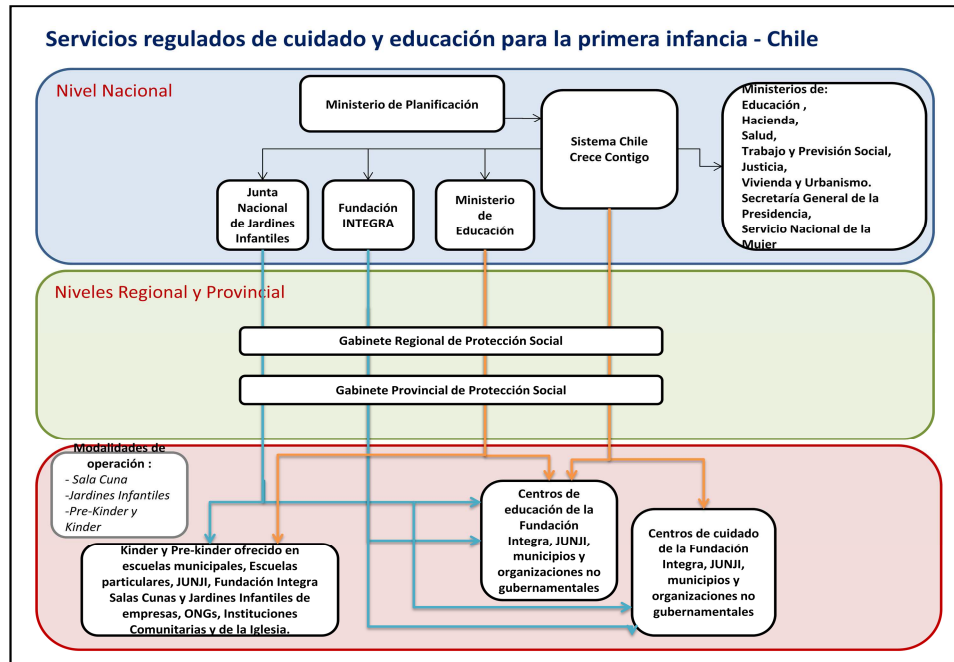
Servicios regulados de cuidado y educación para la primera infancia - Chile

Nivel Nacional

Ministerio de Planificación

Sistema Chile Crece Contigo

Ministerios de:
Educación ,
Hacienda,
Salud,
Trabajo y Previsión Social,
Justicia,
Vivienda y Urbanismo.
Secretaría General de la Presidencia,
Servicio Nacional de la Mujer

Junta Nacional de Jardines Infantiles

Fundación INTEGRA

Ministerio de Educación

Niveles Regional y Provincial

Gabinete Regional de Protección Social

Gabinete Provincial de Protección Social

Modalidades de operación :
- Sala Cuna
-Jardines Infantiles
-Pre-Kinder y Kinder

Centros de educación de la Fundación Integra, JUNJI, municipios y organizaciones no gubernamentales

Centros de cuidado de la Fundación Integra, JUNJI, municipios y organizaciones no gubernamentales

Kinder y Pre-kinder ofrecido en escuelas municipales, Escuelas particulares, JUNJI, Fundación Integra Salas Cunas y Jardines Infantiles de empresas, ONGs, Instituciones Comunitarias y de la Iglesia.